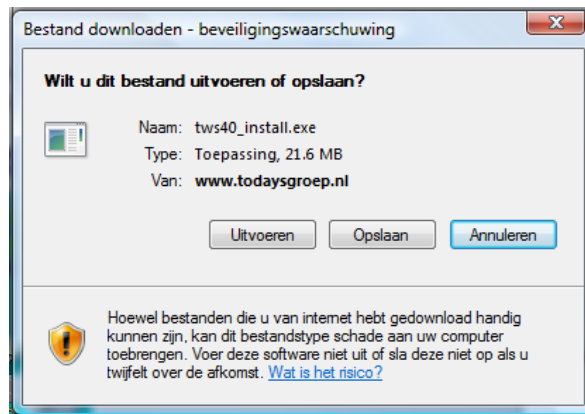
Bestand downloaden - beveiligingswaarschuwing

Wilt u dit bestand uitvoeren of opslaan?

Naam: tws40_install.exe
Type: Toepassing, 21.6 MB
Van: www.todaysgroep.nl

Uitvoeren | Opslaan | Annuleren

Hoewel bestanden die u van internet hebt gedownload handig kunnen zijn, kan dit bestandstype schade aan uw computer toebrengen. Voer deze software niet uit of sla deze niet op als u twijfelt over de afkomst. Wat is het risico?